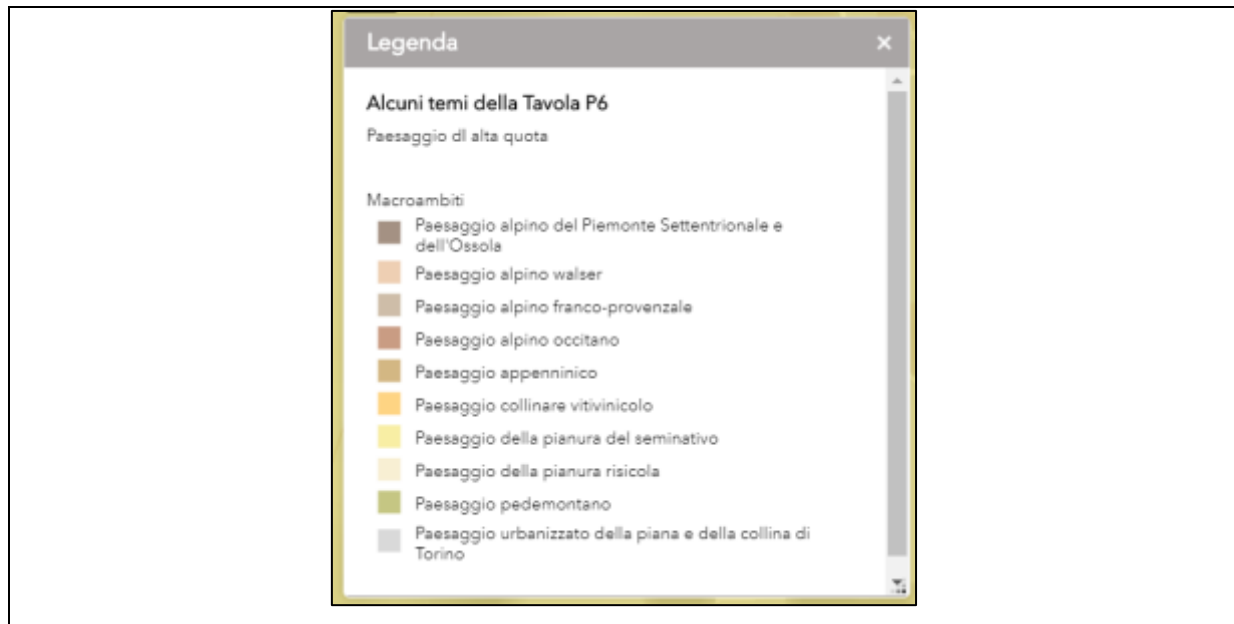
Legenda ×

Alcuni temi della Tavola P6

Paesaggio dl alta quota

Macroambiti

Paesaggio alpino del Piemonte Settentrionale e dell'Ossola

Paesaggio alpino walser

Paesaggio alpino franco-provenzale

Paesaggio alpino occitano

Paesaggio appenninico

Paesaggio collinare vitivinicolo

Paesaggio della pianura del seminativo

Paesaggio della pianura risicola

Paesaggio pedemontano

Paesaggio urbanizzato della piana e della collina di Torino